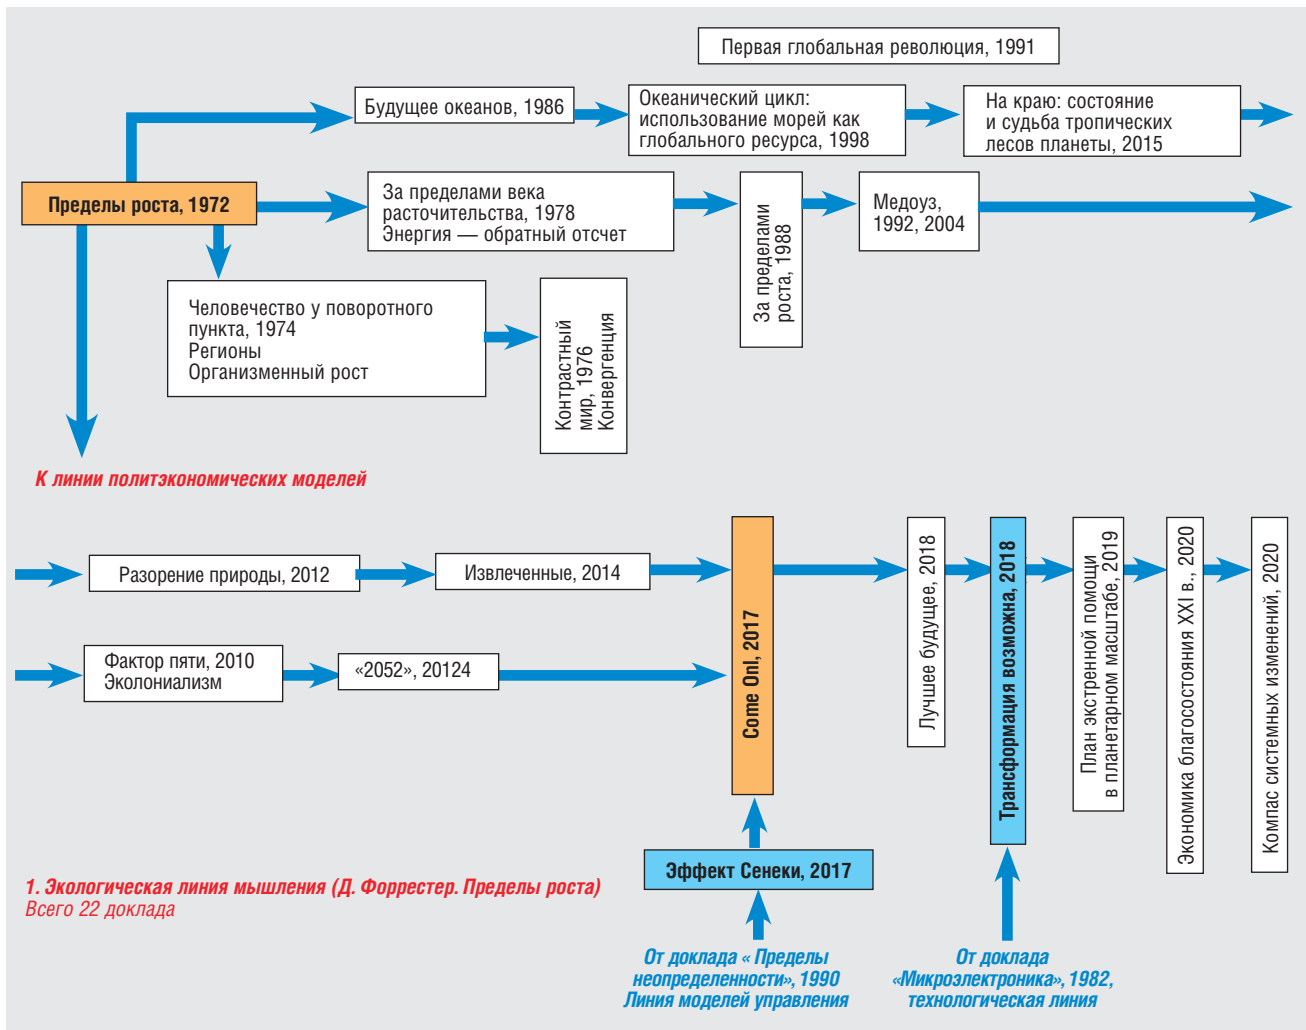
Первая глобальная революция, 1991

Будущее океанов, 1986

Океанический цикл: использование морей как глобального ресурса, 1998

На краю: состояние и судьба тропических лесов планеты, 2015

Пределы роста, 1972

За пределами века расточительства, 1978
Энергия — обратный отсчет

За пределами роста, 1988

Медоуз, 1992, 2004

Человечество у поворотного пункта, 1974
Регионы
Организменный рост

Контрастный мир, 1976
Конвергенция

К линии политэкономических моделей

Разорение природы, 2012

Извлеченные, 2014

Фактор пяти, 2010
Эклониализм

«2052», 20124

Come On!, 2017

Лучшее будущее, 2018

Трансформация возможна, 2018

План экстренной помощи в планетарном масштабе, 2019

Экономика благосостояния XXI в., 2020

Компас системных изменений, 2020

Эффект Сенеки, 2017

1. Экологическая линия мышления (Д. Форрестер. Пределы роста)
Всего 22 доклада

От доклада « Пределы неопределенности», 1990
Линия моделей управления

От доклада «Микроэлектроника», 1982, технологическая линия